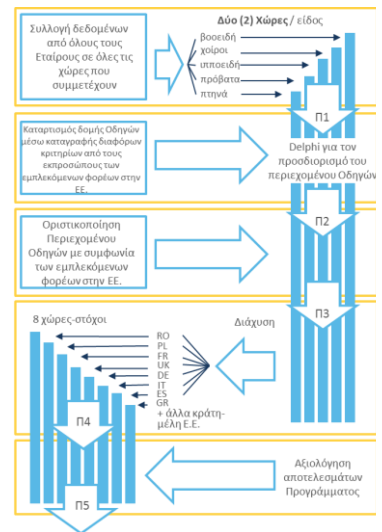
Συλλογή δεδομένων από όλους τους Εταίρους σε όλες τις χώρες που συμμετέχουν

Δύο (2) Χώρες / είδος

βοοειδή
χοίροι
ιπποειδή
πρόβατα
πτηνά

Π1

Καταρτισμός δομής Οδηγών μέσω καταγραφής διαφόρων κριτηρίων από τους εκπροσώπους των εμπλεκόμενων φορέων στην ΕΕ.

Delphi για τον προσδιορισμό του περιεχομένου Οδηγών

Π2

Οριστικοποίηση Περιεχομένου Οδηγών με συμφωνία των εμπλεκόμενων φορέων στην ΕΕ.

Π3

8 χώρες-στόχοι

Διάχυση

RO
PL
FR
UK
DE
IT
ES
GR
+ άλλα κράτη-μέλη Ε.Ε.

Π4

Αξιολόγηση αποτελεσμάτων Προγράμματος

Π5